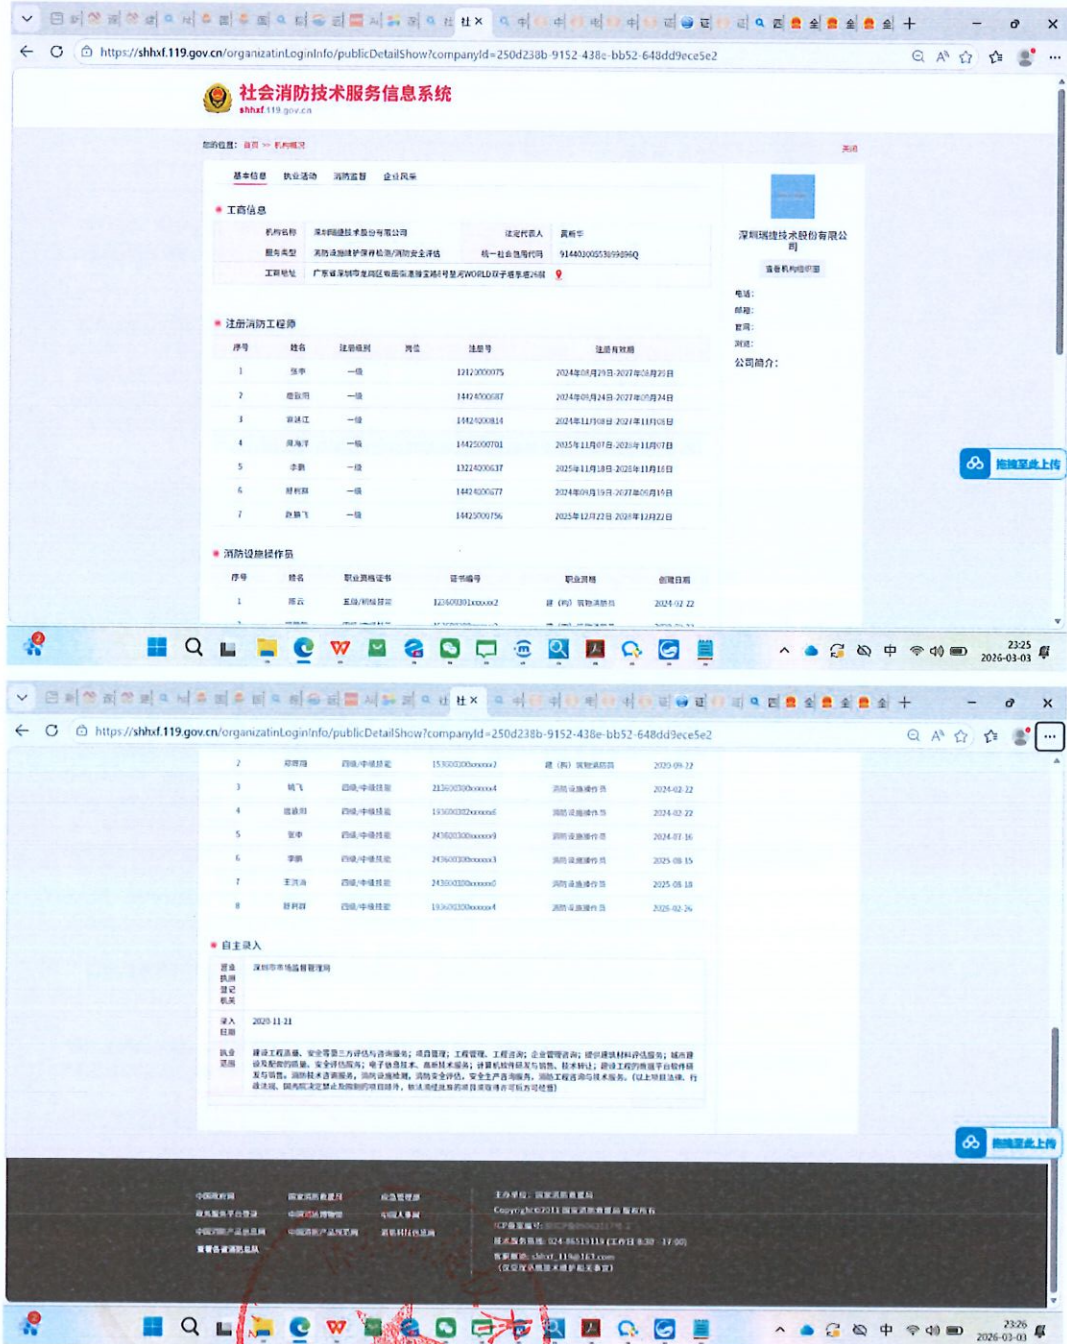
https://shhxf.119.gov.cn/organizatinLoginInfo/publicDetailShow?companyId=250d238b-9152-438e-bb52-648dd9ece5e2

社会消防技术服务信息系统
shhxf.119.gov.cn

您的位置： 首页 >> 机构概况

返回

基本信息 执业活动 消防监督 企业风采

工商信息

| 机构名称 | 深圳瑞捷技术股份有限公司 | 法定代表人 | 黄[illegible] |
|---|---|---|---|
| 服务类型 | 消防设施维护保养检测/消防安全评估 | 统一社会信用代码 | 91440300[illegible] |
| 注册地址 | 广东省深圳市龙岗区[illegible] | | |

深圳瑞捷技术股份有限公司

查看机构证书

电话：
邮箱：
官网：
地址：
公司简介：

注册消防工程师

| 序号 | 姓名 | 注册级别 | 岗位 | 注册号 | 注册有效期 |
|---|---|---|---|---|---|
| 1 | 张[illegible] | 一级 | | 12123000075 | 2024年08月29日-2027年08月29日 |
| 2 | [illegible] | 一级 | | 14424000087 | 2024年05月24日-2027年05月24日 |
| 3 | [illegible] | 一级 | | 14424000814 | 2024年11月08日-2027年11月08日 |
| 4 | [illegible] | 一级 | | 14425000701 | 2025年11月07日-2028年11月07日 |
| 5 | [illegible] | 一级 | | 13224000637 | 2025年11月18日-2028年11月18日 |
| 6 | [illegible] | 一级 | | 14424000677 | 2024年09月19日-2027年09月19日 |
| 7 | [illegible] | 一级 | | 14425000756 | 2025年12月22日-2028年12月22日 |

消防设施操作员

| 序号 | 姓名 | 职业资格证书 | 证书编号 | 职业资格 | 创建日期 |
|---|---|---|---|---|---|
| 1 | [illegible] | 五级/初级技能 | 1236003301xxxxxx2 | 建（构）筑物消防员 | 2024-02-22 |
| 2 | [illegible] | 四级/中级技能 | 1536003300xxxxxx2 | 建（构）筑物消防员 | 2025-09-22 |
| 3 | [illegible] | 四级/中级技能 | 2136003300xxxxxx4 | 消防设施操作员 | 2024-02-22 |
| 4 | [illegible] | 四级/中级技能 | 1536003302xxxxxx6 | 消防设施操作员 | 2024-02-22 |
| 5 | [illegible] | 四级/中级技能 | 2436003300xxxxxx9 | 消防设施操作员 | 2024-07-16 |
| 6 | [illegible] | 四级/中级技能 | 2436003300xxxxxx3 | 消防设施操作员 | 2025-08-15 |
| 7 | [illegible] | 四级/中级技能 | 2436003300xxxxxx0 | 消防设施操作员 | 2025-08-18 |
| 8 | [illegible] | 四级/中级技能 | 1936003300xxxxxx4 | 消防设施操作员 | 2026-02-26 |

自主录入

| 营业执照登记机关 | 深圳市市场监督管理局 |
|---|---|
| 录入日期 | 2020-11-21 |
| 执业范围 | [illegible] |

拖拽至此上传

中国政府网 国家消防救援局 应急管理部
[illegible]

主办单位：国家消防救援局
Copyright©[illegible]
ICP备案编号：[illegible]
技术服务电话：024-86519119 (工作日 8:30 - 17:00)
客服邮箱：shhxf_119@163.com
（仅仅受理技术服务相关事宜）

23:25
2026-03-03

23:26
2026-03-03